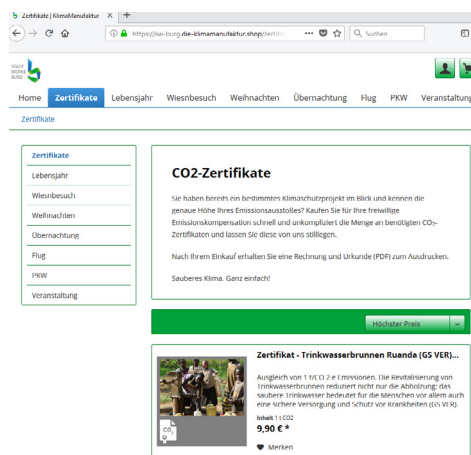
Zertifikate | KlimaManufaktur ×
+

https://sw-burg.die-klimamanufaktur.shop/zertifik...
Suchen

STADT WERKE BURG

Home
Zertifikate
Lebensjahr
Wiesnbesuch
Weihnachten
Übernachtung
Flug
PKW
Veranstaltung

Zertifikate

Zertifikate
Lebensjahr
Wiesnbesuch
Weihnachten
Übernachtung
Flug
PKW
Veranstaltung

CO2-Zertifikate

Sie haben bereits ein bestimmtes Klimaschutzprojekt im Blick und kennen die genaue Höhe Ihres Emissionsausstoßes? Kaufen Sie für Ihre freiwillige Emissionskompensation schnell und unkompliziert die Menge an benötigten $CO_2$-Zertifikaten und lassen Sie diese von uns stilllegen.

Nach Ihrem Einkauf erhalten Sie eine Rechnung und Urkunde (PDF) zum Ausdrucken.

Sauberes Klima. Ganz einfach!

Höchster Preis

Zertifikat - Trinkwasserbrunnen Ruanda (GS VER)...

Ausgleich von 1 t CO 2 e Emissionen. Die Revitalisierung von Trinkwasserbrunnen reduziert nicht nur die Abholzung: das saubere Trinkwasser bedeutet für die Menschen vor allem auch eine sichere Versorgung und Schutz vor Krankheiten (GS VER).

Inhalt: 1 t CO2
9,90 € *

$CO_2$

Merken